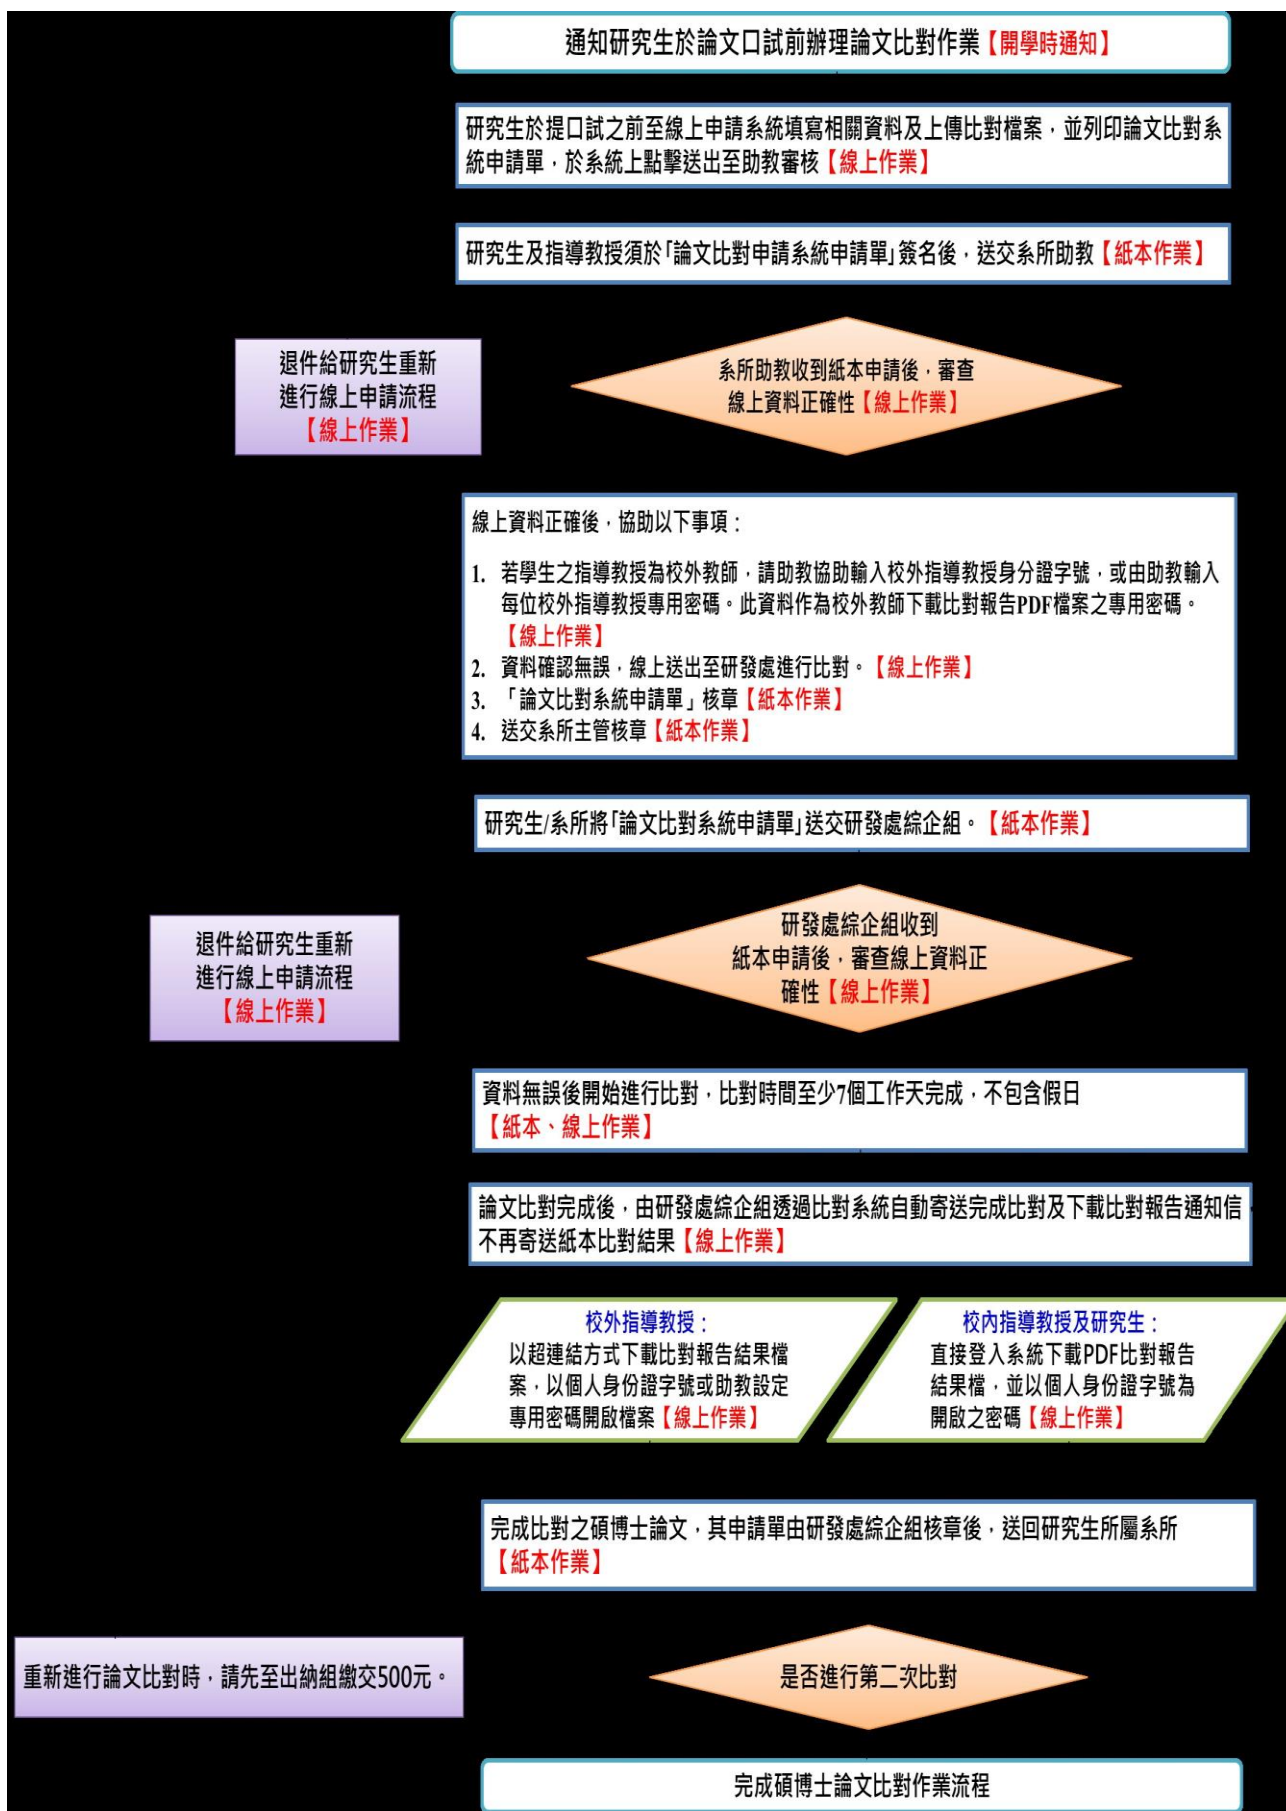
通知研究生於論文口試前辦理論文比對作業【開學時通知】

研究生於提口試之前至線上申請系統填寫相關資料及上傳比對檔案，並列印論文比對系統申請單，於系統上點擊送出至助教審核【線上作業】

研究生及指導教授須於「論文比對申請系統申請單」簽名後，送交系所助教【紙本作業】

退件給研究生重新進行線上申請流程【線上作業】

系所助教收到紙本申請後，審查線上資料正確性【線上作業】

線上資料正確後，協助以下事項：

1. 若學生之指導教授為校外教師，請助教協助輸入校外指導教授身分證字號，或由助教輸入每位校外指導教授專用密碼。此資料作為校外教師下載比對報告PDF檔案之專用密碼。【線上作業】
2. 資料確認無誤，線上送出至研發處進行比對。【線上作業】
3. 「論文比對系統申請單」核章【紙本作業】
4. 送交系所主管核章【紙本作業】

研究生/系所將「論文比對系統申請單」送交研發處綜企組。【紙本作業】

退件給研究生重新進行線上申請流程【線上作業】

研發處綜企組收到紙本申請後，審查線上資料正確性【線上作業】

資料無誤後開始進行比對，比對時間至少7個工作天完成，不包含假日【紙本、線上作業】

論文比對完成後，由研發處綜企組透過比對系統自動寄送完成比對及下載比對報告通知信，不再寄送紙本比對結果【線上作業】

校外指導教授：
以超連結方式下載比對報告結果檔案，以個人身份證字號或助教設定專用密碼開啟檔案【線上作業】

校內指導教授及研究生：
直接登入系統下載PDF比對報告結果檔，並以個人身份證字號為開啟之密碼【線上作業】

完成比對之碩博士論文，其申請單由研發處綜企組核章後，送回研究生所屬系所【紙本作業】

重新進行論文比對時，請先至出納組繳交500元。

是否進行第二次比對

完成碩博士論文比對作業流程